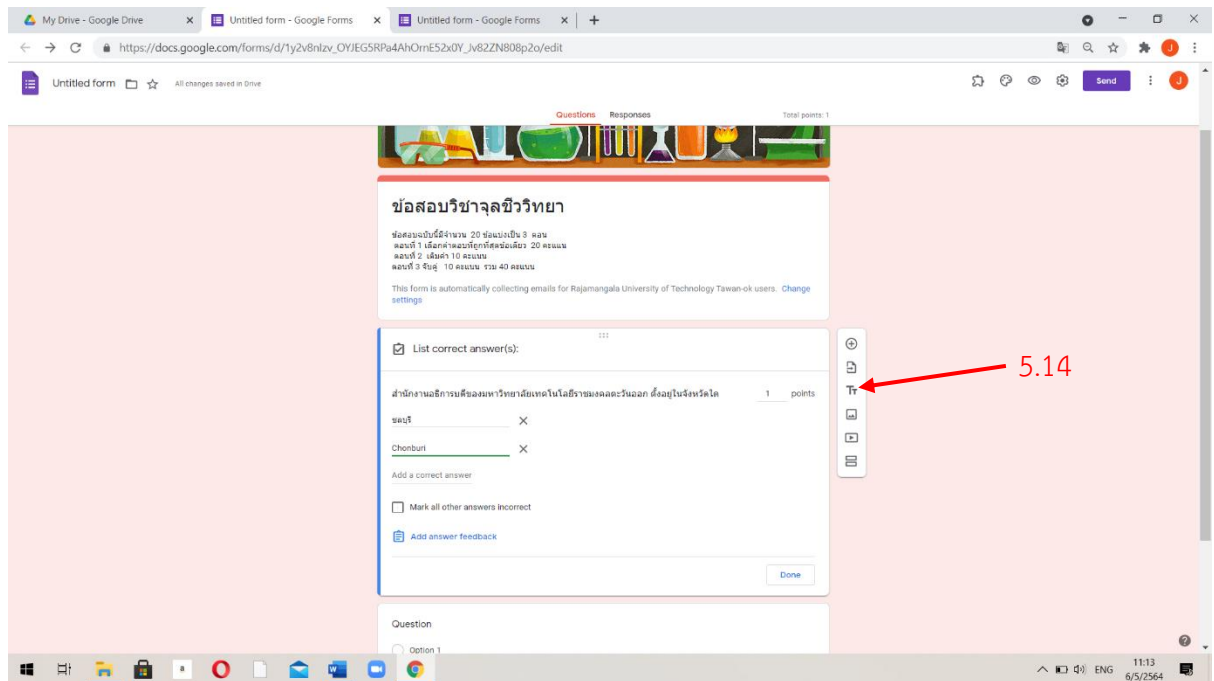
My Drive - Google Drive
Untitled form - Google Forms
Untitled form - Google Forms
https://docs.google.com/forms/d/1y2v8nlzv_OYJEG5RPa4AhOrnE52x0Y_Jv82ZN808p2o/edit

Untitled form
All changes saved in Drive
Send

Questions
Responses
Total points: 1

ข้อสอบวิชาจุลชีววิทยา

ข้อสอบฉบับนี้มีจำนวน 20 ข้อแบ่งเป็น 3 ตอน
ตอนที่ 1 เลือกคำตอบที่ถูกที่สุดข้อเดียว 20 คะแนน
ตอนที่ 2 เติมคำ 10 คะแนน
ตอนที่ 3 จับคู่ 10 คะแนน รวม 40 คะแนน

This form is automatically collecting emails for Rajamangala University of Technology Tawan-ok users. Change settings

List correct answer(s):

สำนักงานอธิการบดีของมหาวิทยาลัยเทคโนโลยีราชมงคลตะวันออก ตั้งอยู่ในจังหวัดใด
1 points

ชลบุรี
Chonburi
Add a correct answer

Mark all other answers incorrect

Add answer feedback

Done

5.14

Question
Option 1

ENG
11:13
6/5/2564